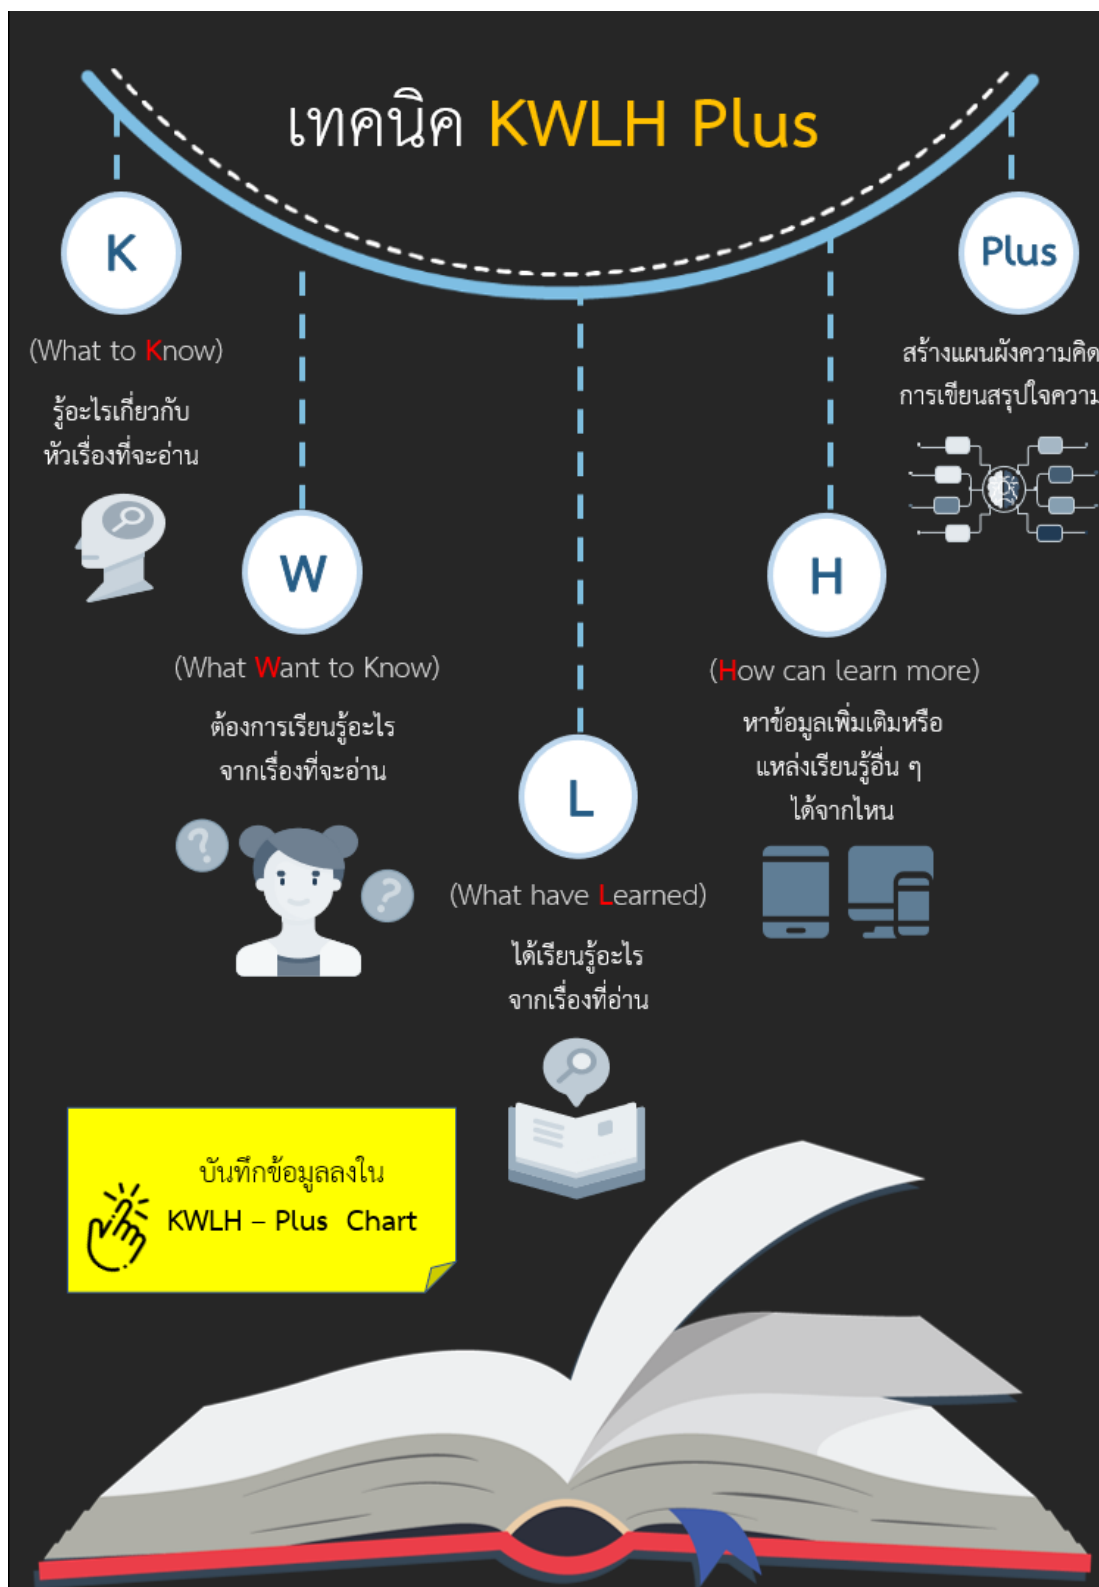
เทคนิค KWLH Plus

K

(What to Know)

รู้อะไรเกี่ยวกับ หัวเรื่องที่จะอ่าน

Plus

สร้างแผนผังความคิด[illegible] การเขียนสรุปใจความ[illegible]

W

(What Want to Know)

ต้องการเรียนรู้อะไร จากเรื่องที่จะอ่าน

H

(How can learn more)

หาข้อมูลเพิ่มเติมหรือ แหล่งเรียนรู้อื่น ๆ ได้จากไหน

L

(What have Learned)

ได้เรียนรู้อะไร จากเรื่องที่อ่าน

บันทึกข้อมูลลงใน KWLH – Plus Chart